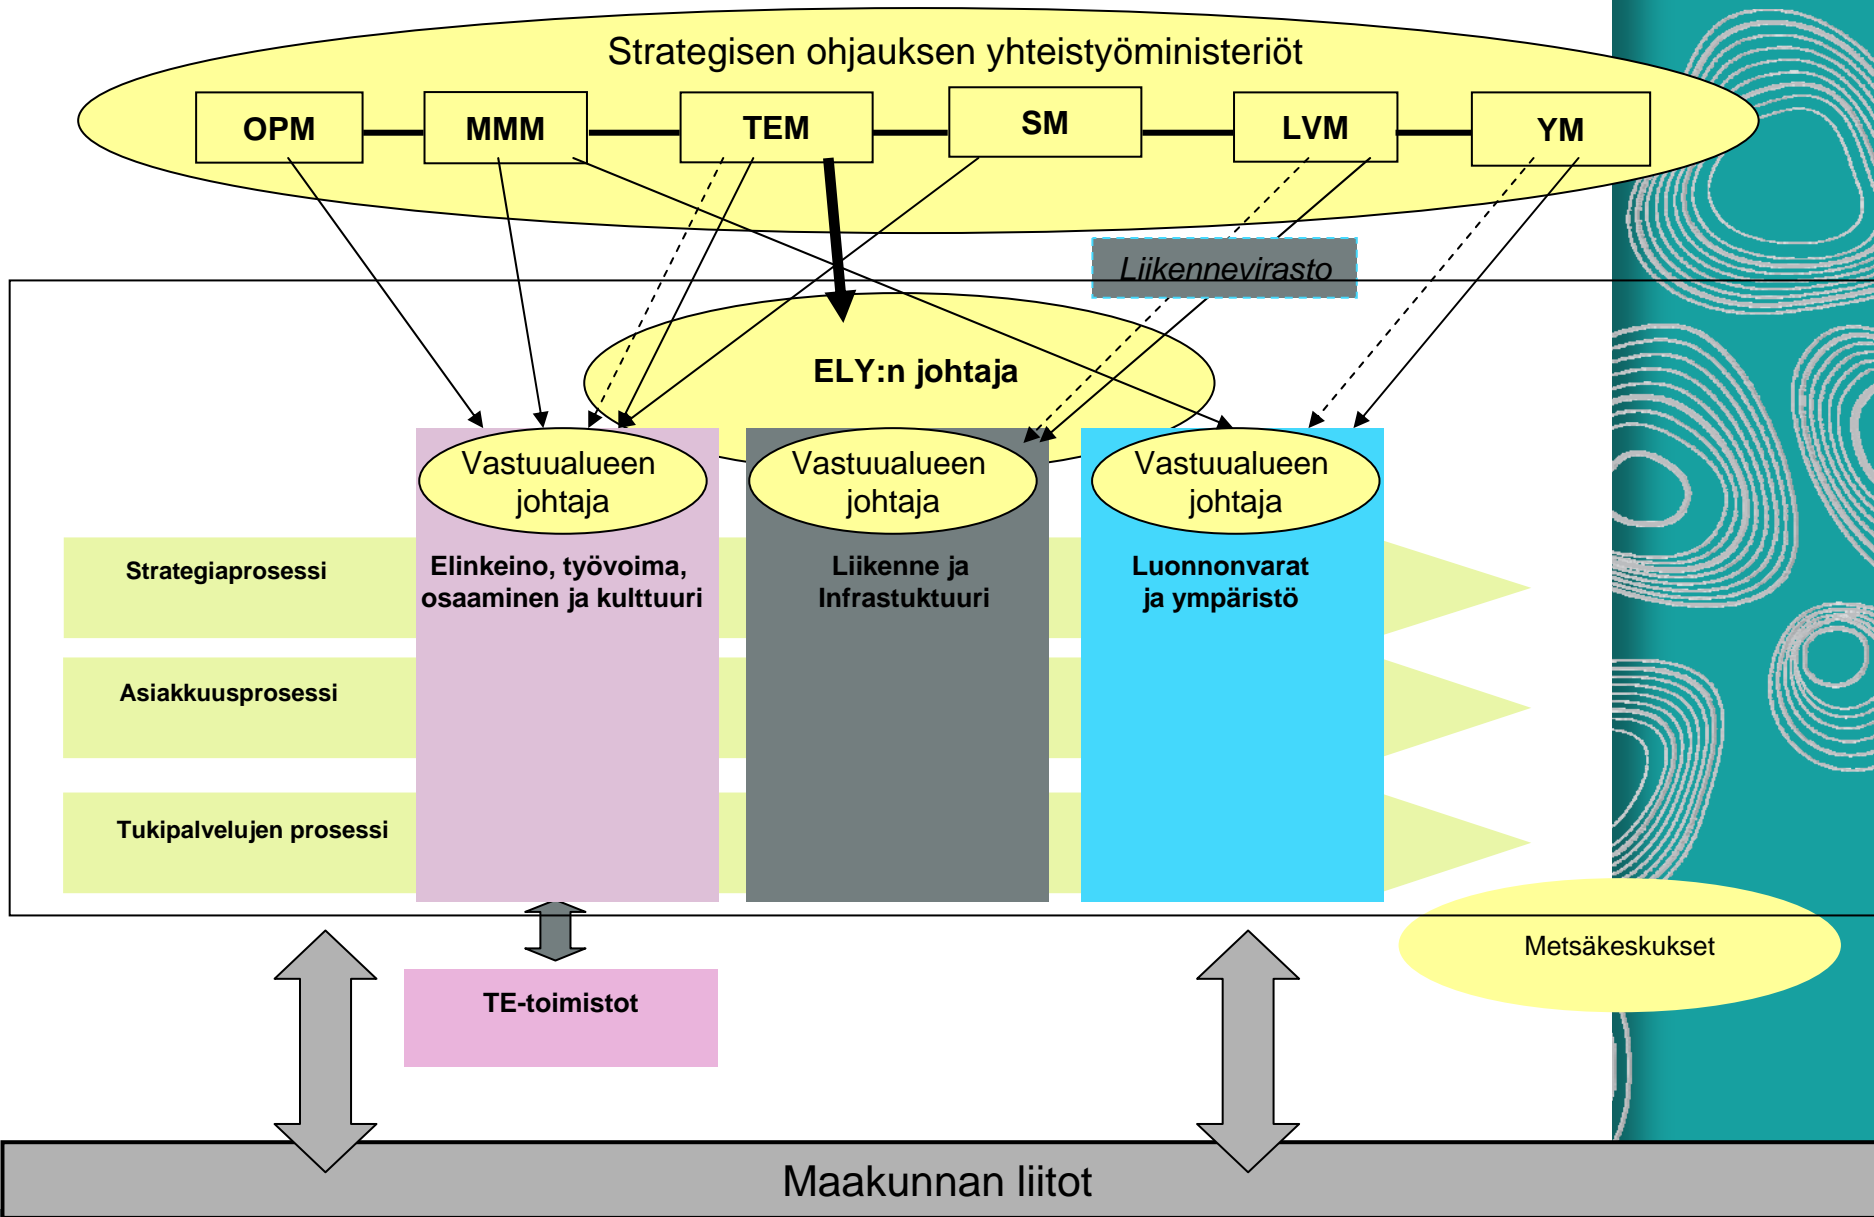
Strategisen ohjauksen yhteistyöministeriöt

OPM

MMM

TEM

SM

LVM

YM

Liikennevirasto

ELY:n johtaja

Vastuualueen johtaja

Vastuualueen johtaja

Vastuualueen johtaja

Strategiaprosessi

Asiakkuusprosessi

Tukipalvelujen prosessi

Elinkeino, työvoima, osaaminen ja kulttuuri

Liikenne ja Infrastuktuuri

Luonnonvarat ja ympäristö

Metsäkeskukset

TE-toimistot

Maakunnan liitot